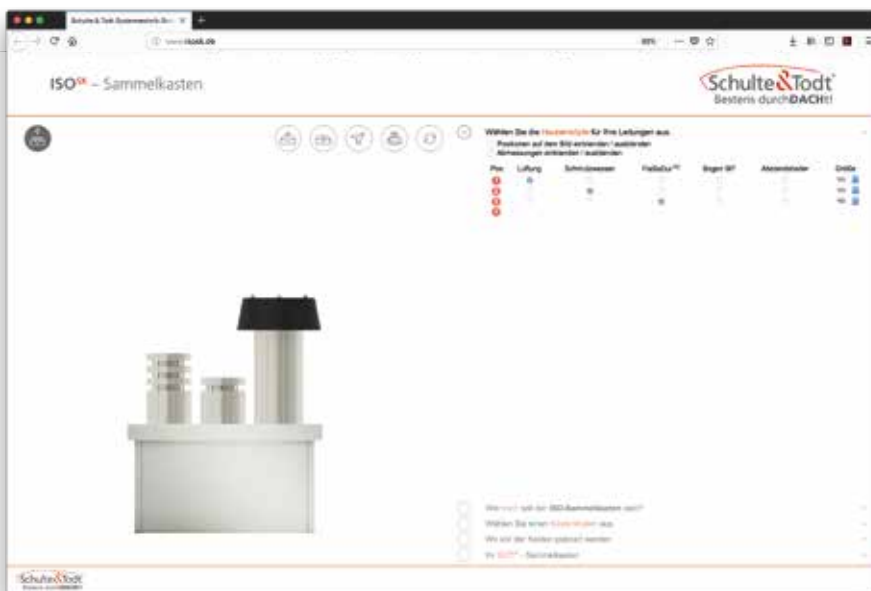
Schulte & Todt Systemtechnik Gm ×

www.isost.de

90%

ISO$^{ST}$ – Sammelkasten

Schulte&Todt
Bestens durchDACHt!

Wählen Sie die Hauszeichen für Ihre Leitungen aus.
Positionen auf dem Bild einblenden / ausblenden
Abmessungen einblenden / ausblenden

| Pos | Lüftung | Schmutzwasser | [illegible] | Bogen 90° | Abstandshalter | Größe |
|---|---|---|---|---|---|---|
| | | | | | | |
| | | | | | | |
| | | | | | | |
| | | | | | | |

Wie hoch soll der ISO-Sammelkasten sein?
Wählen Sie einen Kasten-Modell aus.
Wo soll der Kasten platziert werden
Ihr ISO$^{ST}$ – Sammelkasten

Schulte&Todt